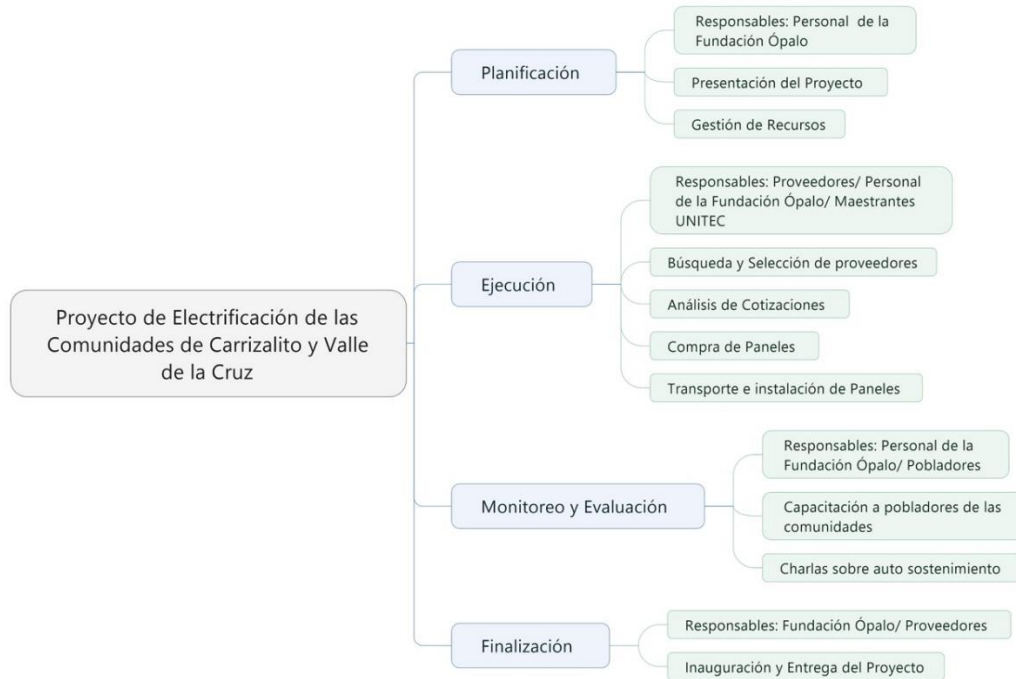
Proyecto de Electrificación de las Comunidades de Carrizalito y Valle de la Cruz

Planificación

Responsables: Personal de la Fundación Ópalo

Presentación del Proyecto

Gestión de Recursos

Ejecución

Responsables: Proveedores/ Personal de la Fundación Ópalo/ Maestrantes UNITEC

Búsqueda y Selección de proveedores

Análisis de Cotizaciones

Compra de Paneles

Transporte e instalación de Paneles

Monitoreo y Evaluación

Responsables: Personal de la Fundación Ópalo/ Pobladores

Capacitación a pobladores de las comunidades

Charlas sobre auto sostenimiento

Finalización

Responsables: Fundación Ópalo/ Proveedores

Inauguración y Entrega del Proyecto